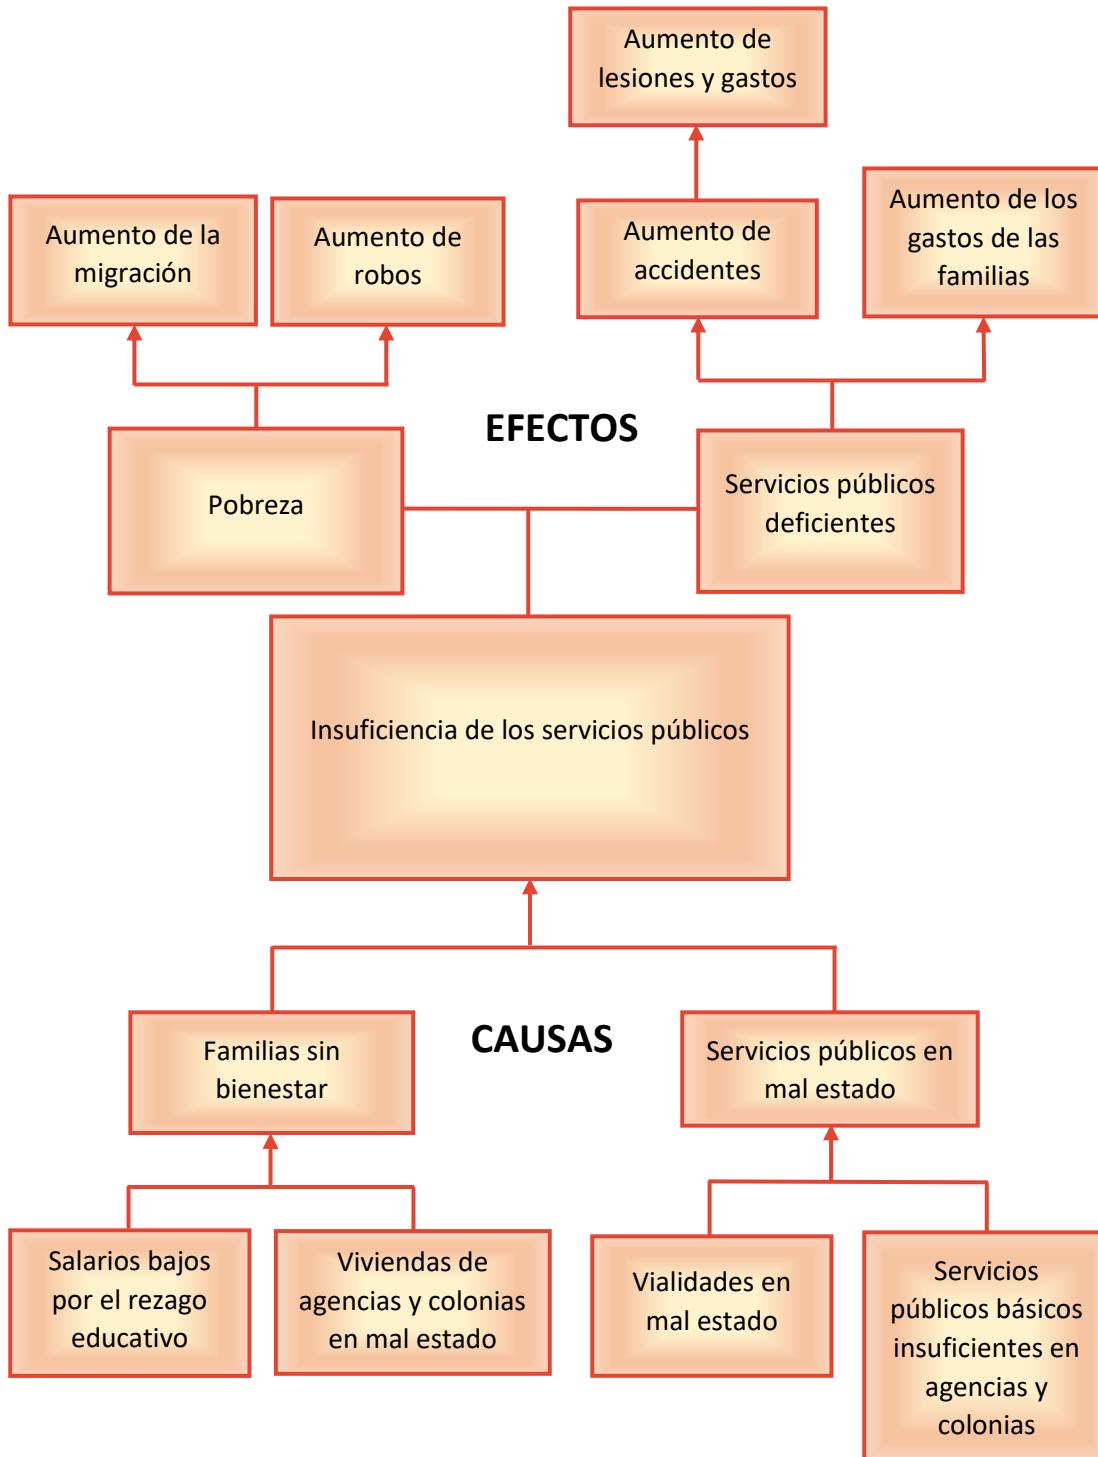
Aumento de lesiones y gastos

Aumento de la migración

Aumento de robos

Aumento de accidentes

Aumento de los gastos de las familias

EFECTOS

Pobreza

Servicios públicos deficientes

Insuficiencia de los servicios públicos

Familias sin bienestar

CAUSAS

Servicios públicos en mal estado

Salarios bajos por el rezago educativo

Viviendas de agencias y colonias en mal estado

Vialidades en mal estado

Servicios públicos básicos insuficientes en agencias y colonias